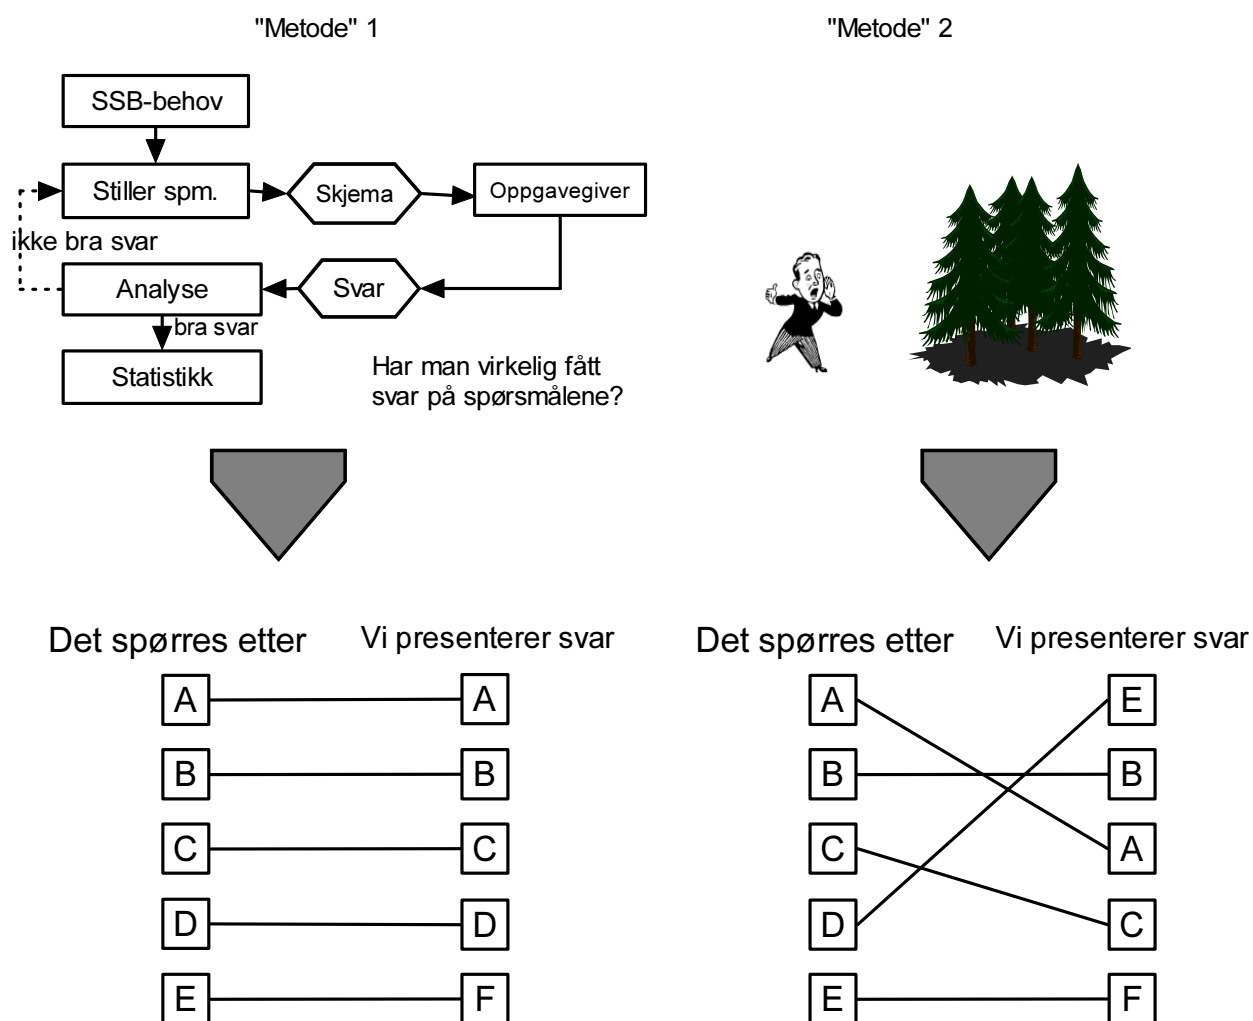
"Metode" 1

SSB-behov

Stiller spm.

Skjema

Oppgavegiver

ikke bra svar

Analyse

Svar

bra svar

Statistikk

Har man virkelig fått svar på spørsmålene?

Det spørres etter

Vi presenterer svar

| Det spørres etter | Vi presenterer svar |
|---|---|
| A | A |
| B | B |
| C | C |
| D | D |
| E | F |

"Metode" 2

Det spørres etter

Vi presenterer svar

| Det spørres etter | Vi presenterer svar |
|---|---|
| A | E |
| B | B |
| C | A |
| D | C |
| E | F |